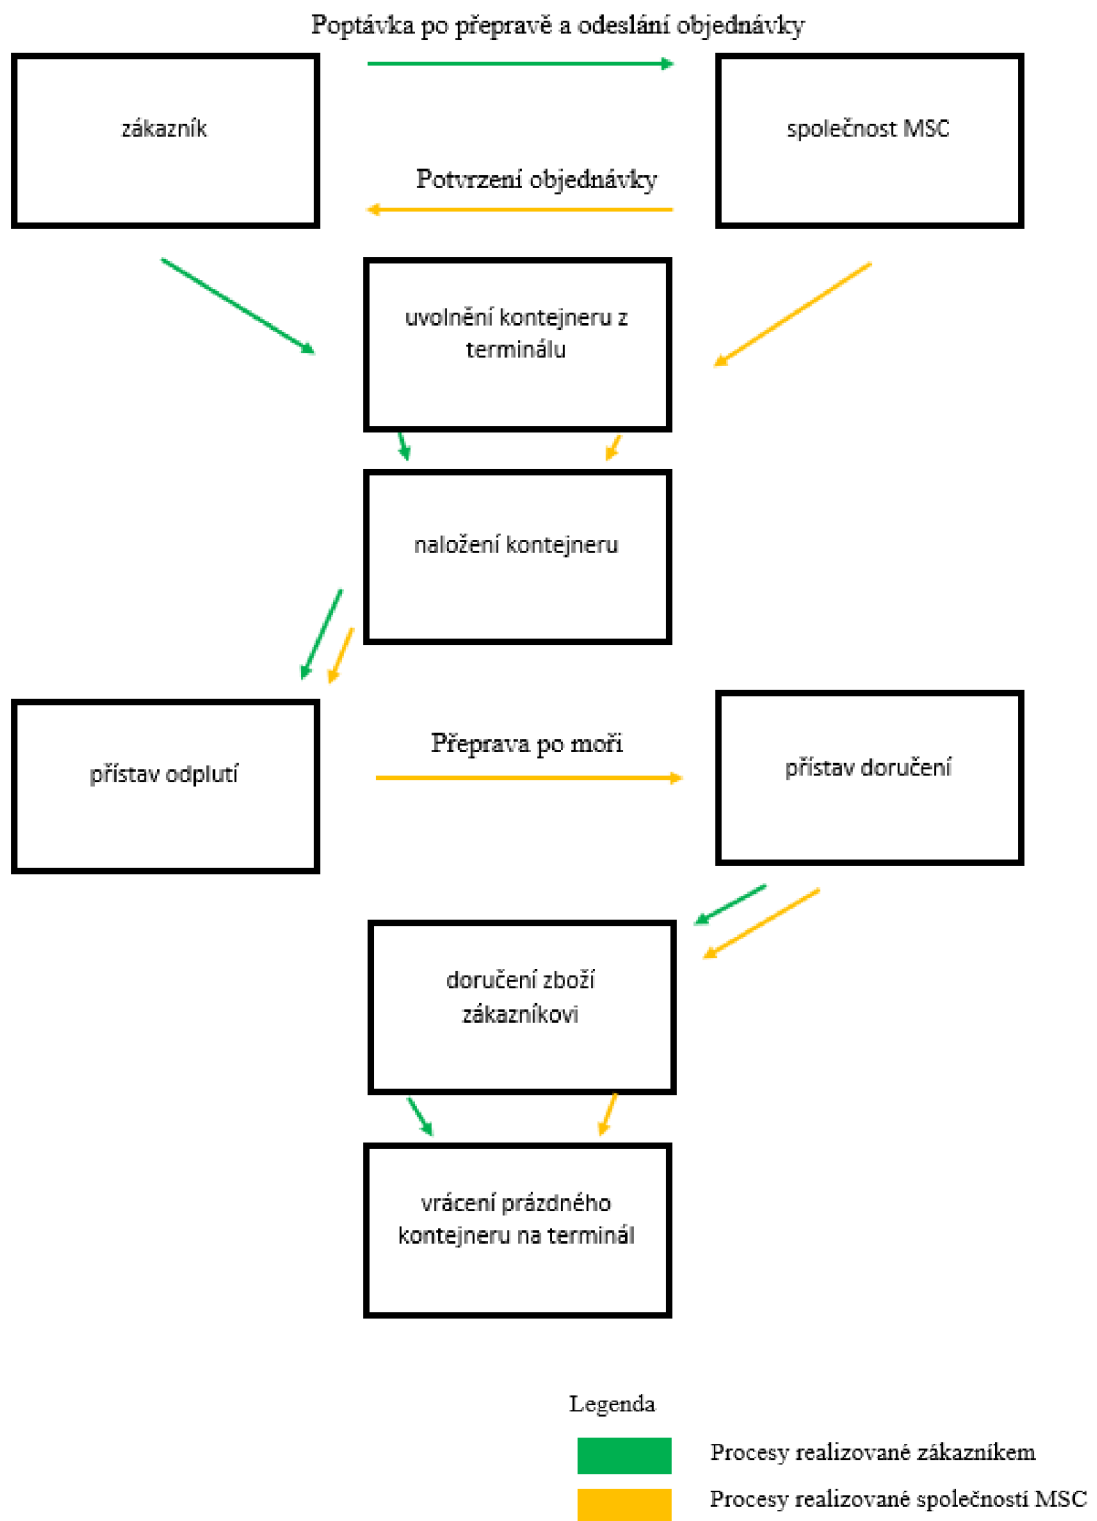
Poptávka po přepravě a odeslání objednávky

zákazník

společnost MSC

Potvrzení objednávky

uvolnění kontejneru z terminálu

naložení kontejneru

přístav odplutí

Přeprava po moři

přístav doručení

doručení zboží zákazníkovi

vrácení prázdného kontejneru na terminál

Legenda

Procesy realizované zákazníkem

Procesy realizované společností MSC